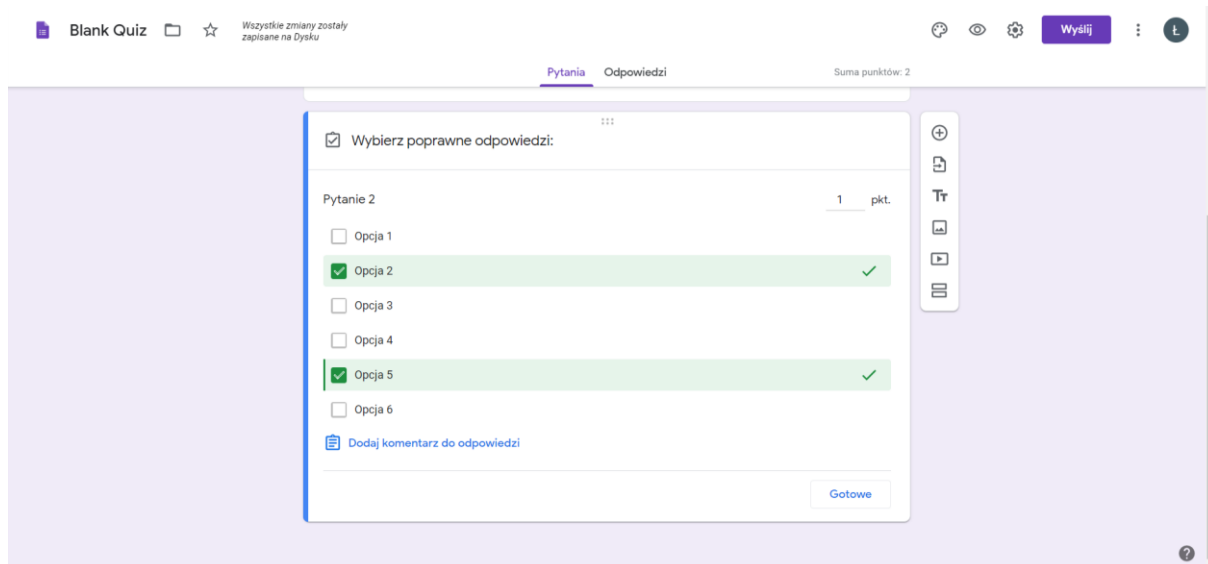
Blank Quiz

Wszystkie zmiany zostały zapisane na Dysku

Wyślij

Ł

Pytania Odpowiedzi

Suma punktów: 2

Wybierz poprawne odpowiedzi:

Pytanie 2

1 pkt.

Opcja 1

Opcja 2

Opcja 3

Opcja 4

Opcja 5

Opcja 6

Dodaj komentarz do odpowiedzi

Gotowe